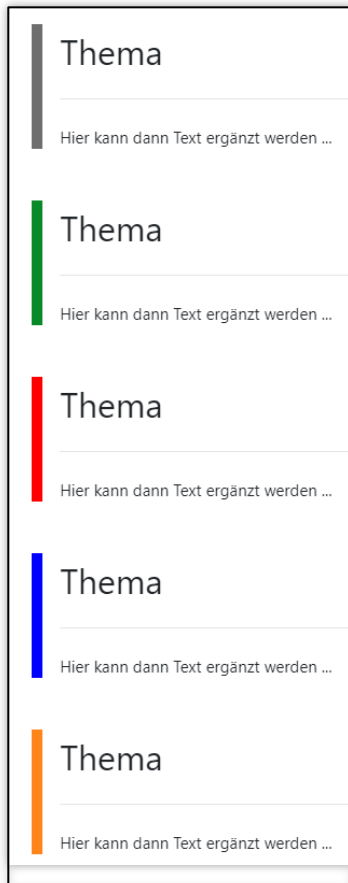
Thema

Hier kann dann Text ergänzt werden ...

Thema

Hier kann dann Text ergänzt werden ...

Thema

Hier kann dann Text ergänzt werden ...

Thema

Hier kann dann Text ergänzt werden ...

Thema

Hier kann dann Text ergänzt werden ...